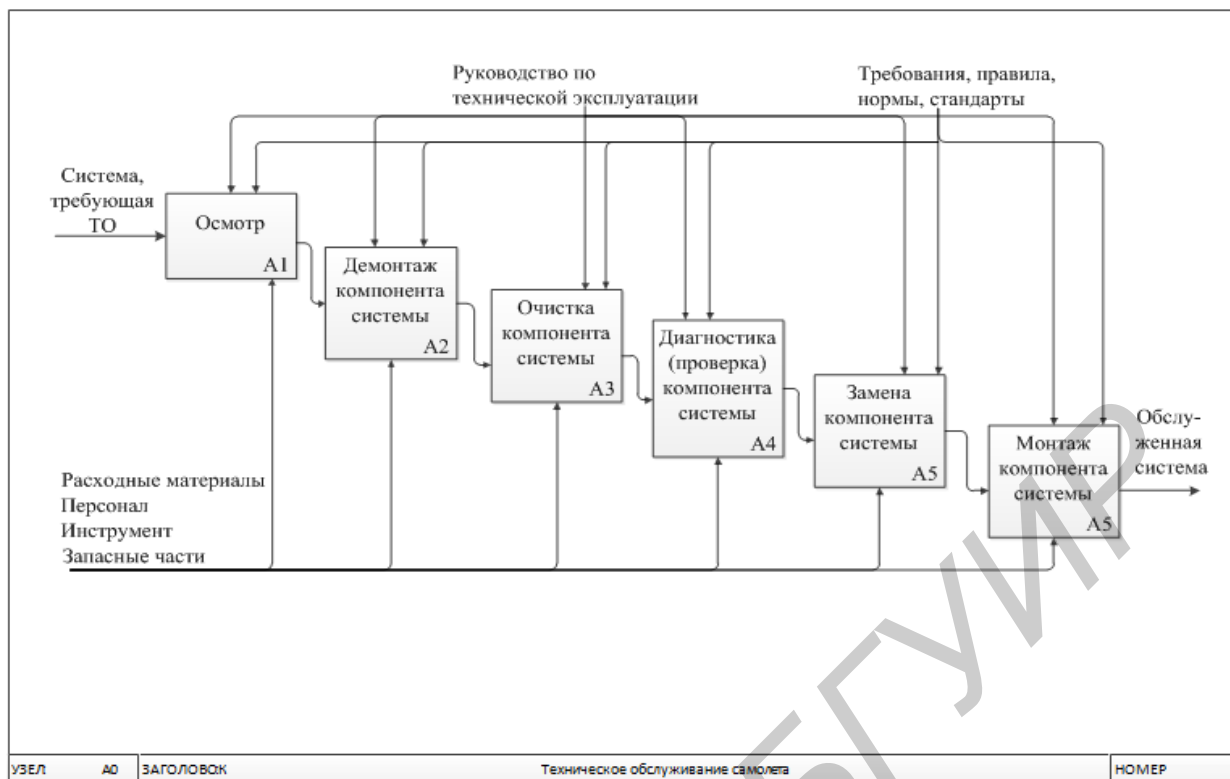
Руководство по технической эксплуатации

Требования, правила, нормы, стандарты

Система, требующая ТО

Осмотр
A1

Демонтаж компонента системы
A2

Очистка компонента системы
A3

Диагностика (проверка) компонента системы
A4

Замена компонента системы
A5

Монтаж компонента системы
A5

Обслуженная система

Расходные материалы
Персонал
Инструмент
Запасные части

БГУИР

| УЗЕЛ: | A0 | ЗАГОЛОВОК | Техническое обслуживание самолета | НОМЕР |
|---|---|---|---|---|